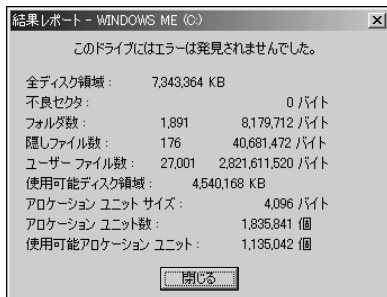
結果レポート - WINDOWS ME (C:)

このドライブにはエラーは発見されませんでした。

| | | |
|---|---|---|
| 全ディスク領域： | 7,343,364 KB | |
| 不良セクタ： | | 0 バイト |
| フォルダ数： | 1,891 | 8,179,712 バイト |
| 隠しファイル数： | 176 | 40,681,472 バイト |
| ユーザー ファイル数： | 27,001 | 2,821,611,520 バイト |
| 使用可能ディスク領域： | 4,540,168 KB | |
| アロケーション ユニット サイズ： | | 4,096 バイト |
| アロケーション ユニット数： | | 1,835,841 個 |
| 使用可能アロケーション ユニット： | | 1,135,042 個 |

閉じる